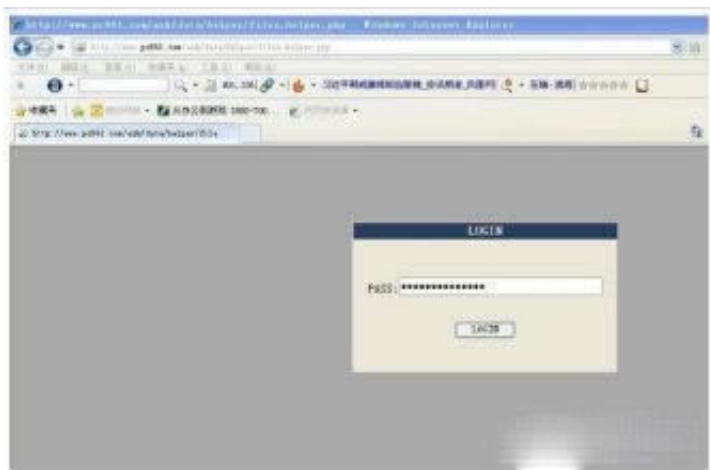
http://www.pc841.com/sub/data/helper/files.helper.php - Windows Internet Explorer

http://www.pc841.com/sub/data/helper/files.helper.php

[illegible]

收藏夹

http://www.pc841.com/sub/data/helper/file

LOGIN

PASS: ••••••••••••••••

LOGIN